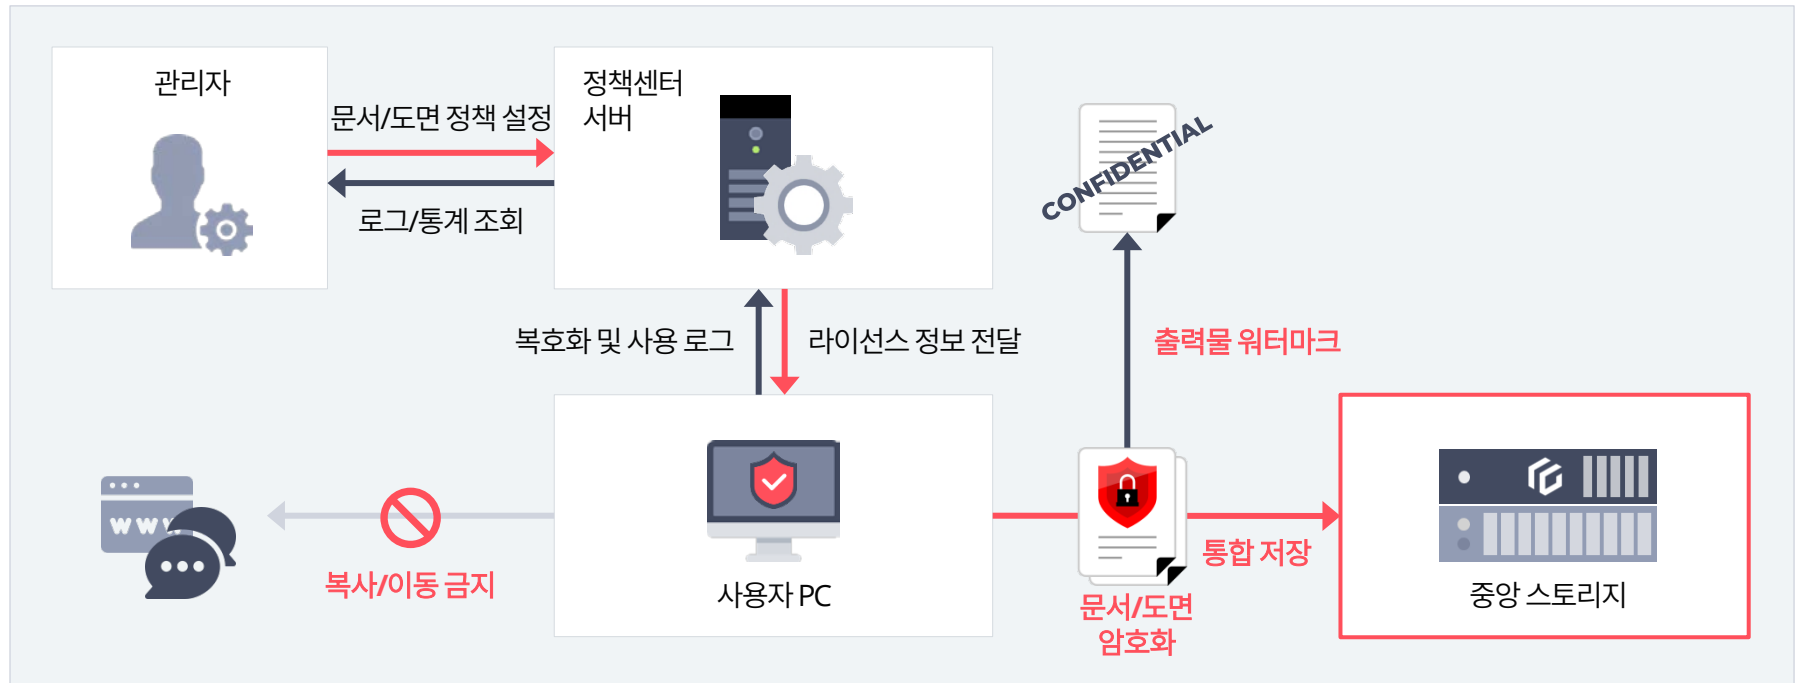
관리자

문서/도면 정책 설정

로그/통계 조회

정책센터 서버

CONFIDENTIAL

복호화 및 사용 로그

라이선스 정보 전달

출력물 워터마크

www

복사/이동 금지

사용자 PC

문서/도면 암호화

통합 저장

중앙 스토리지